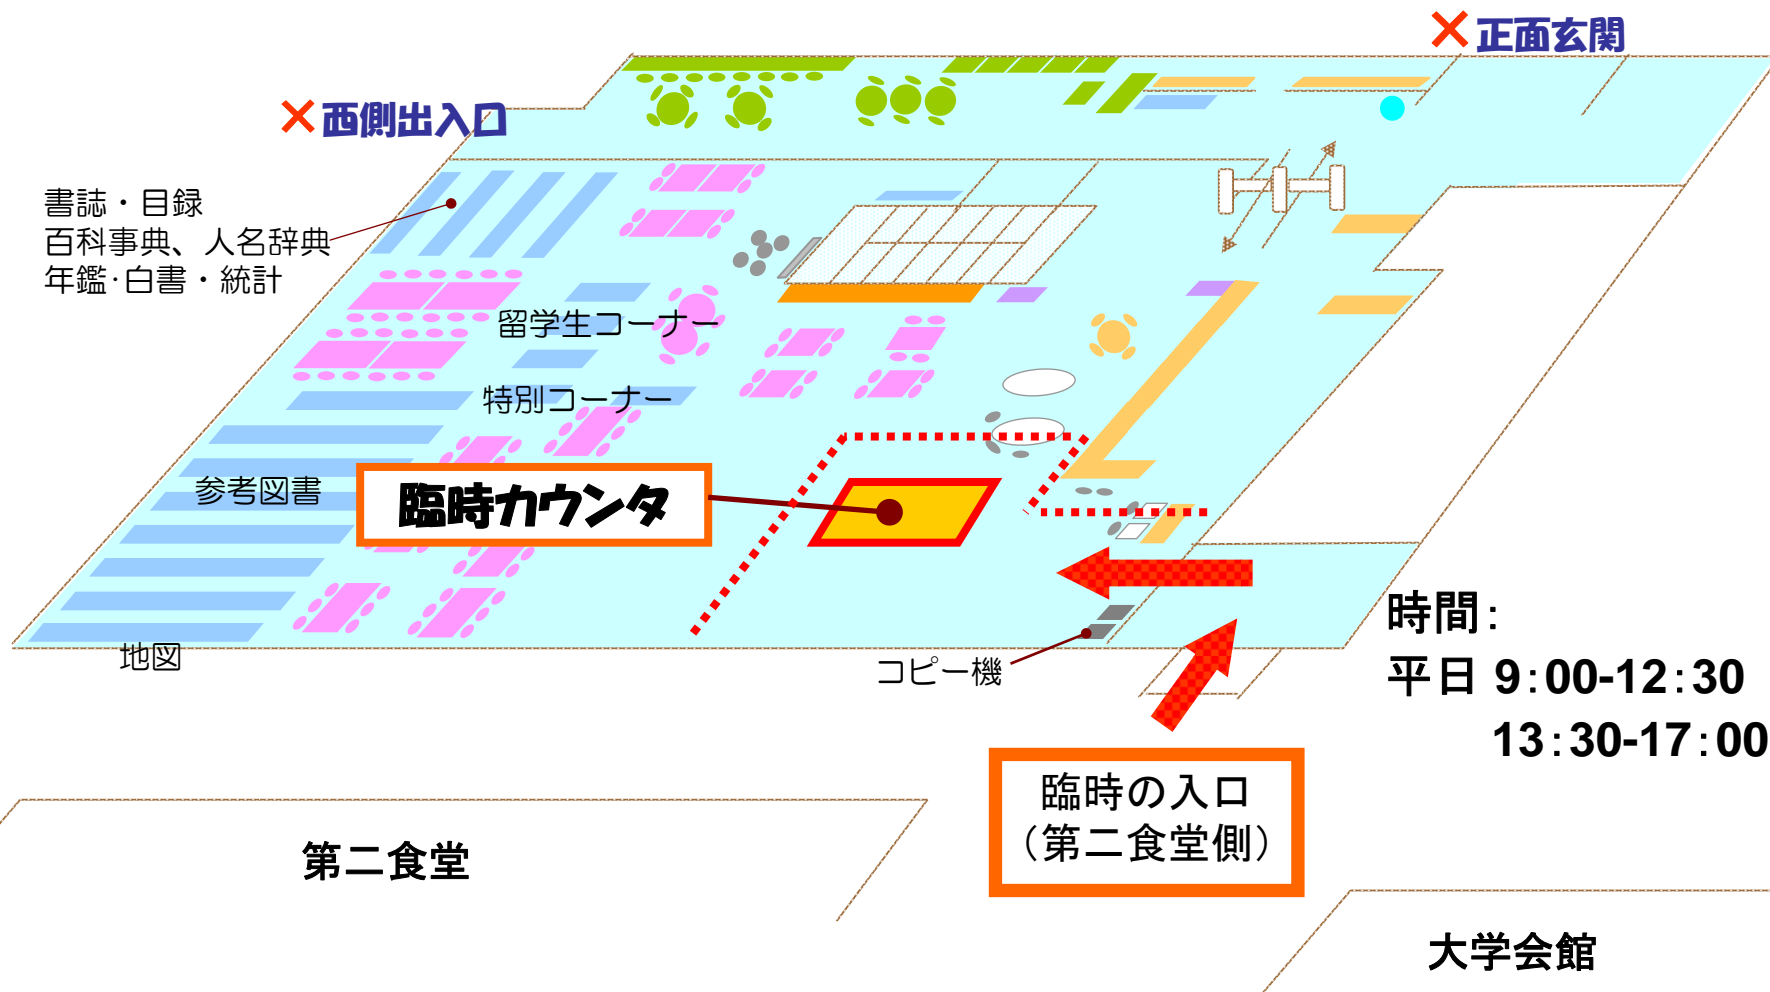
×正面玄関

×西側出入口

書誌・目録
百科事典、人名辞典
年鑑·白書・統計

留学生コーナー

特別コーナー

参考図書

臨時カウンタ

地図

コピー機

時間:
平日 9:00-12:30
13:30-17:00

臨時の入口
(第二食堂側)

第二食堂

大学会館